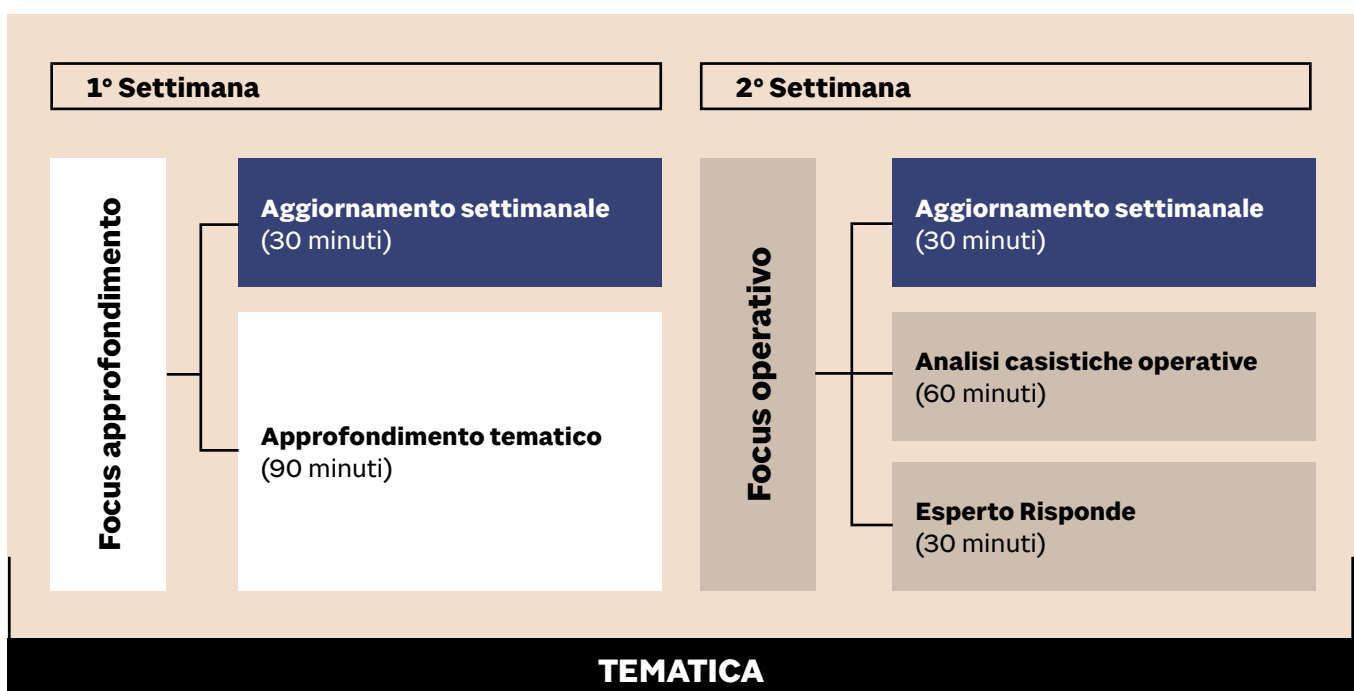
1° Settimana

Focus approfondimento

Aggiornamento settimanale
(30 minuti)

Approfondimento tematico
(90 minuti)

2° Settimana

Focus operativo

Aggiornamento settimanale
(30 minuti)

Analisi casistiche operative
(60 minuti)

Esperto Risponde
(30 minuti)

TEMATICA